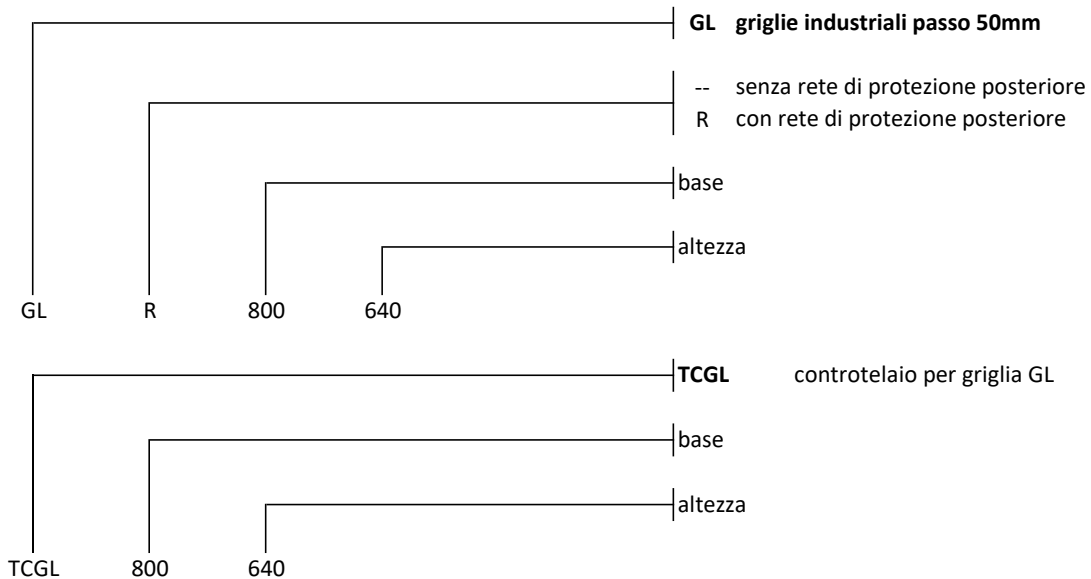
GL griglie industriali passo 50mm

-- senza rete di protezione posteriore
R con rete di protezione posteriore

base

altezza

GL R 800 640

TCGL controtelaio per griglia GL

base

altezza

TCGL 800 640